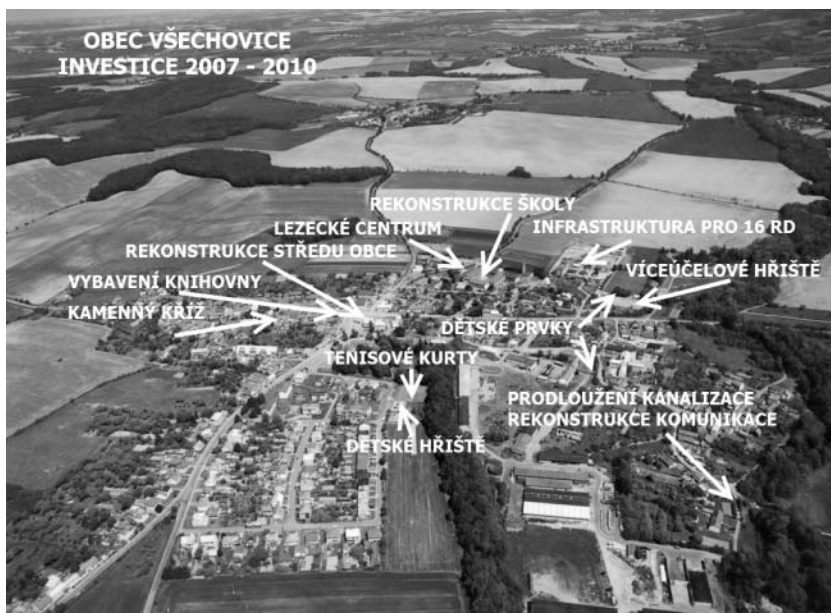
OBEC VŠECHOVICE
INVESTICE 2007 - 2010

REKONSTRUKCE ŠKOLY
LEZECKÉ CENTRUM
INFRASTRUKTURA PRO 16 RD
REKONSTRUKCE STŘEDU OBCE
VÍCEÚČELOVÉ HŘIŠTĚ
VYBAVENÍ KNIHOVNY
KAMENNÝ KŘÍŽ
DĚTSKÉ PRVKY
TENISOVÉ KURTY
PRODLOUŽENÍ KANALIZACE
REKONSTRUKCE KOMUNIKACE
DĚTSKÉ HŘIŠTĚ